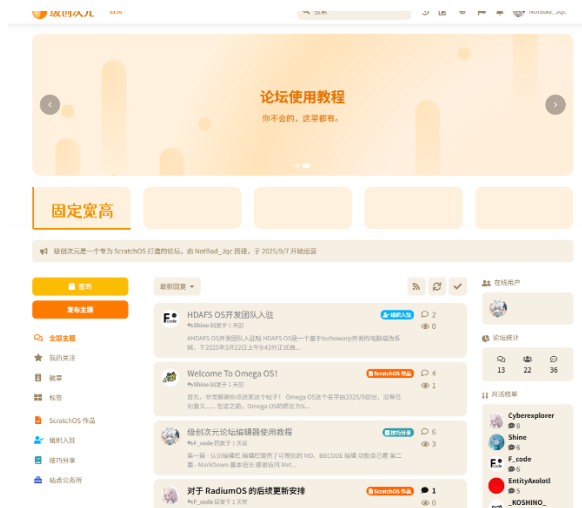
级创次元 首页

搜索

NotBad_Jqc

论坛使用教程

你不会的，这里都有。

固定宽高

级创次元是一个专为 ScratchOS 打造的论坛。由 NotBad_Jqc 搭建，于 2025/9/7 开始搭建

签到

发布主题

全部主题

我的关注

微章

标签

ScratchOS 作品

组织入驻

技巧分享

站点公告所

最新回复

HDAFS OS开发团队入驻

组织入驻

Shine 回复于 1 天前

HDAFS OS开发团队入驻 HDAFS OS是一个基于turbowarp开发的电脑操作系统，于2025年3月22日上午9点49分正式创...

2

0

Welcome To Omega OS!

ScratchOS 作品

Shine 回复于 1 天前

首先，非常感谢你点进来这个帖子！ Omega OS这个名字由2025/9/8日，没有任何意义……在这之前，Omega OS的前名为U...

4

1

级创次元论坛编辑器使用教程

技巧分享

F_code 回复于 1 天前

第一篇：认识编辑器 编辑器提供了可视化的 MD、BBCODE 编辑 功能 备注自取 第二篇：MarkDown 基本语法 标题语法 Mar...

6

0

对于 RadiumOS 的后续更新安排

ScratchOS 作品

F_code 回复于 1 天前

1

0

在线用户

论坛统计

13

22

36

月活榜单

Cyberexplorer

8

Shine

6

F_code

6

EntityAxolotl

5

_KOSHINO_